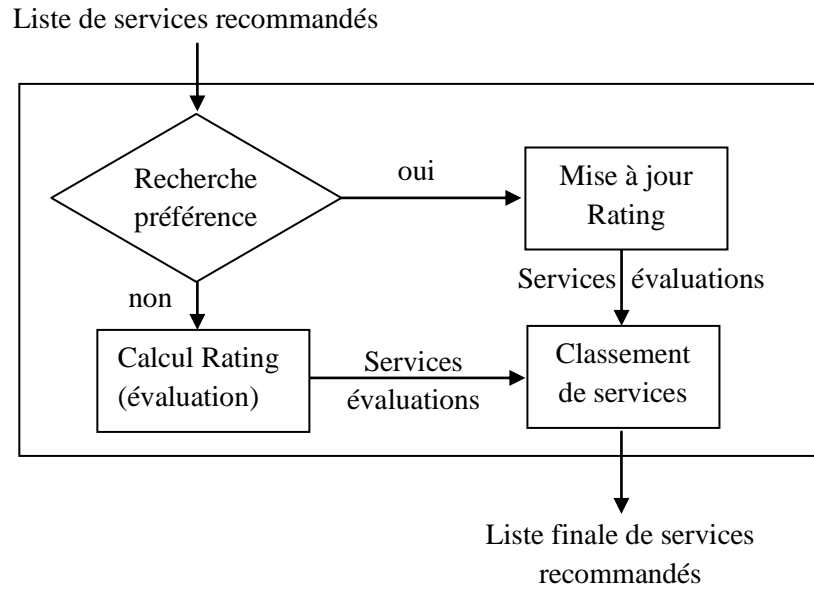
Liste de services recommandés

Recherche préférence

oui

Mise à jour Rating

Services évaluations

non

Calcul Rating (évaluation)

Services évaluations

Classement de services

Liste finale de services recommandés